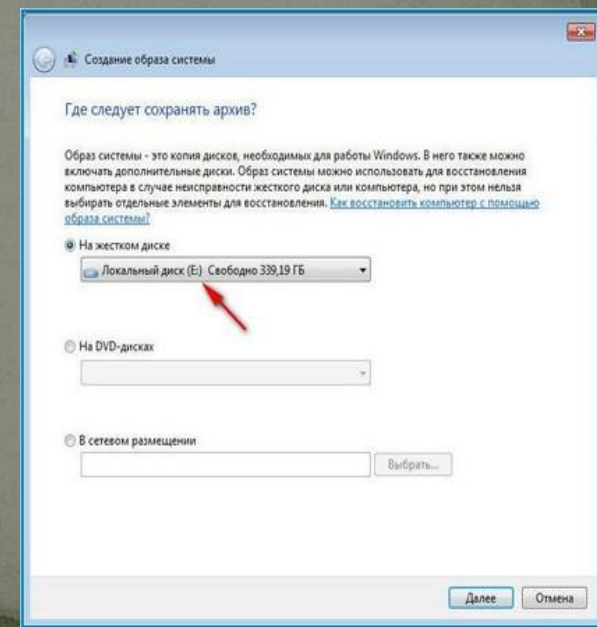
Создание образа системы

Где следует сохранять архив?

Образ системы - это копия дисков, необходимых для работы Windows. В него также можно включать дополнительные диски. Образ системы можно использовать для восстановления компьютера в случае неисправности жесткого диска или компьютера, но при этом нельзя выбирать отдельные элементы для восстановления. Как восстановить компьютер с помощью образа системы?

На жестком диске

Локальный диск (E:) Свободно 339,19 ГБ

На DVD-дисках

В сетевом размещении

Выбрать...

Далее Отмена